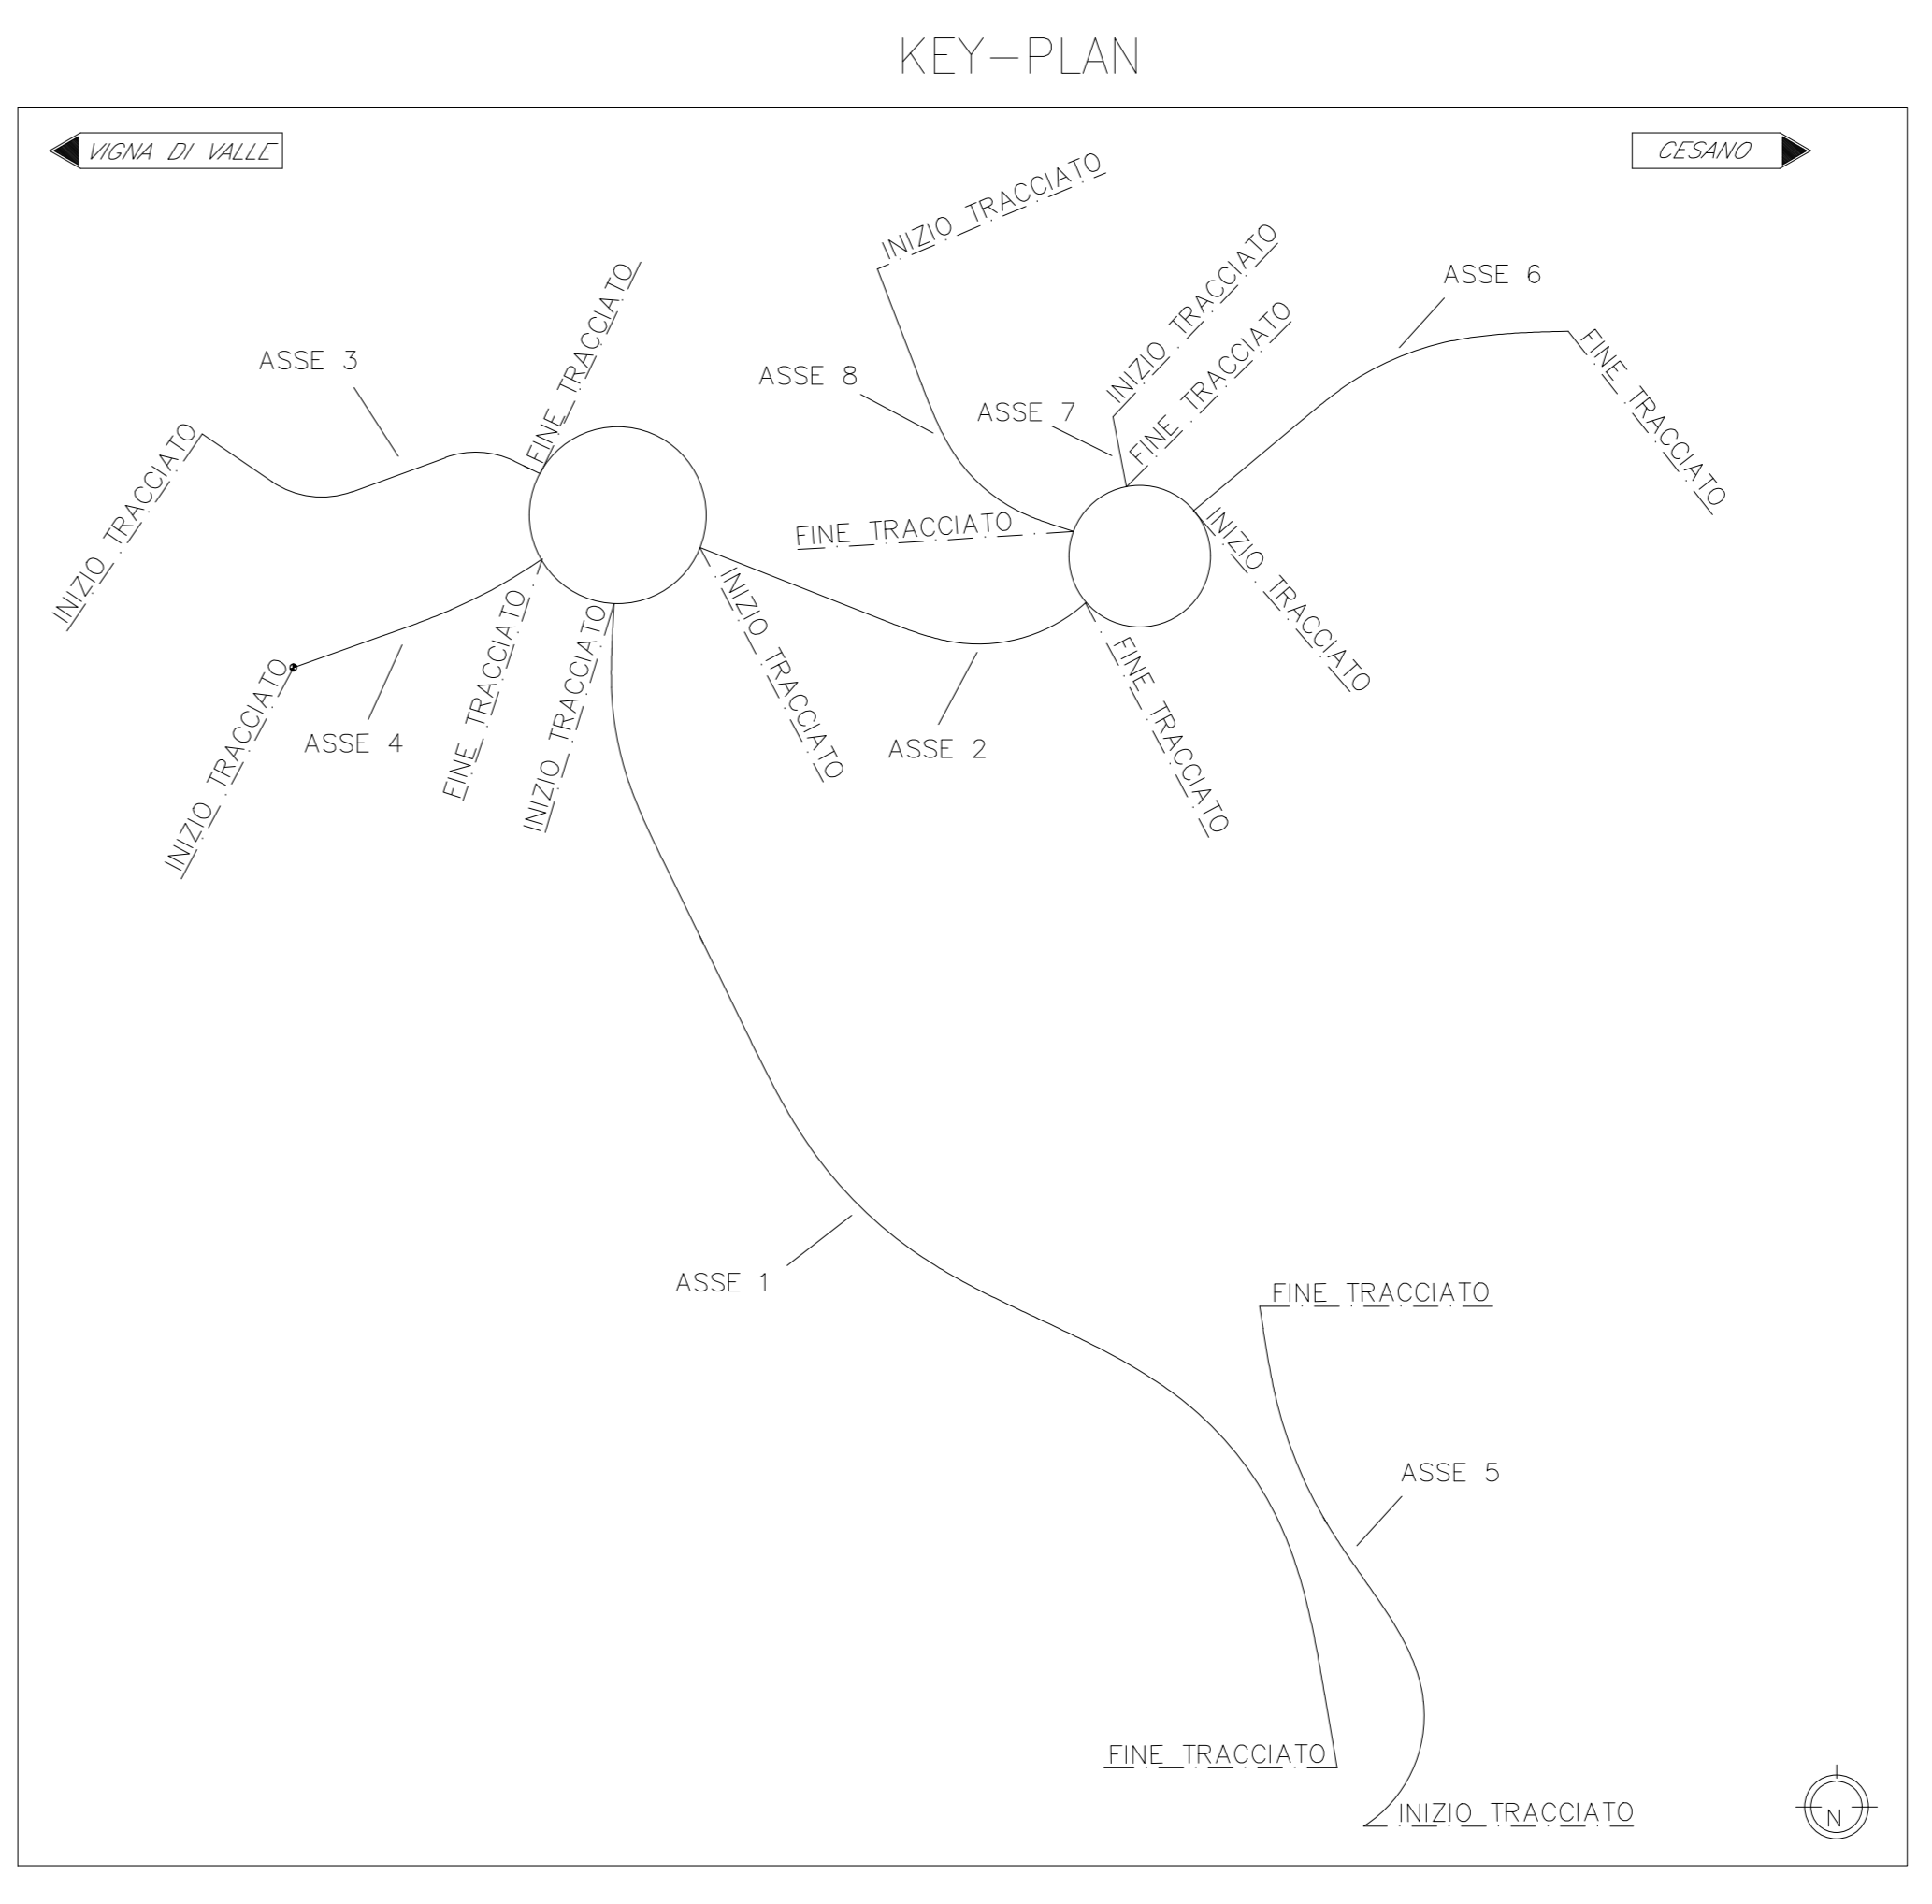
KEY–PLAN

VIGNA DI VALLE

CESANO

INIZIO_TRACCIATO

ASSE 3

INIZIO_TRACCIATO

FINE_TRACCIATO

ASSE 8

INIZIO_TRACCIATO

ASSE 7

FINE_TRACCIATO

ASSE 6

FINE_TRACCIATO

FINE_TRACCIATO

INIZIO_TRACCIATO

ASSE 4

FINE_TRACCIATO

INIZIO_TRACCIATO

INIZIO_TRACCIATO

ASSE 2

FINE_TRACCIATO

INIZIO_TRACCIATO

ASSE 1

FINE_TRACCIATO

ASSE 5

FINE_TRACCIATO

INIZIO_TRACCIATO

N